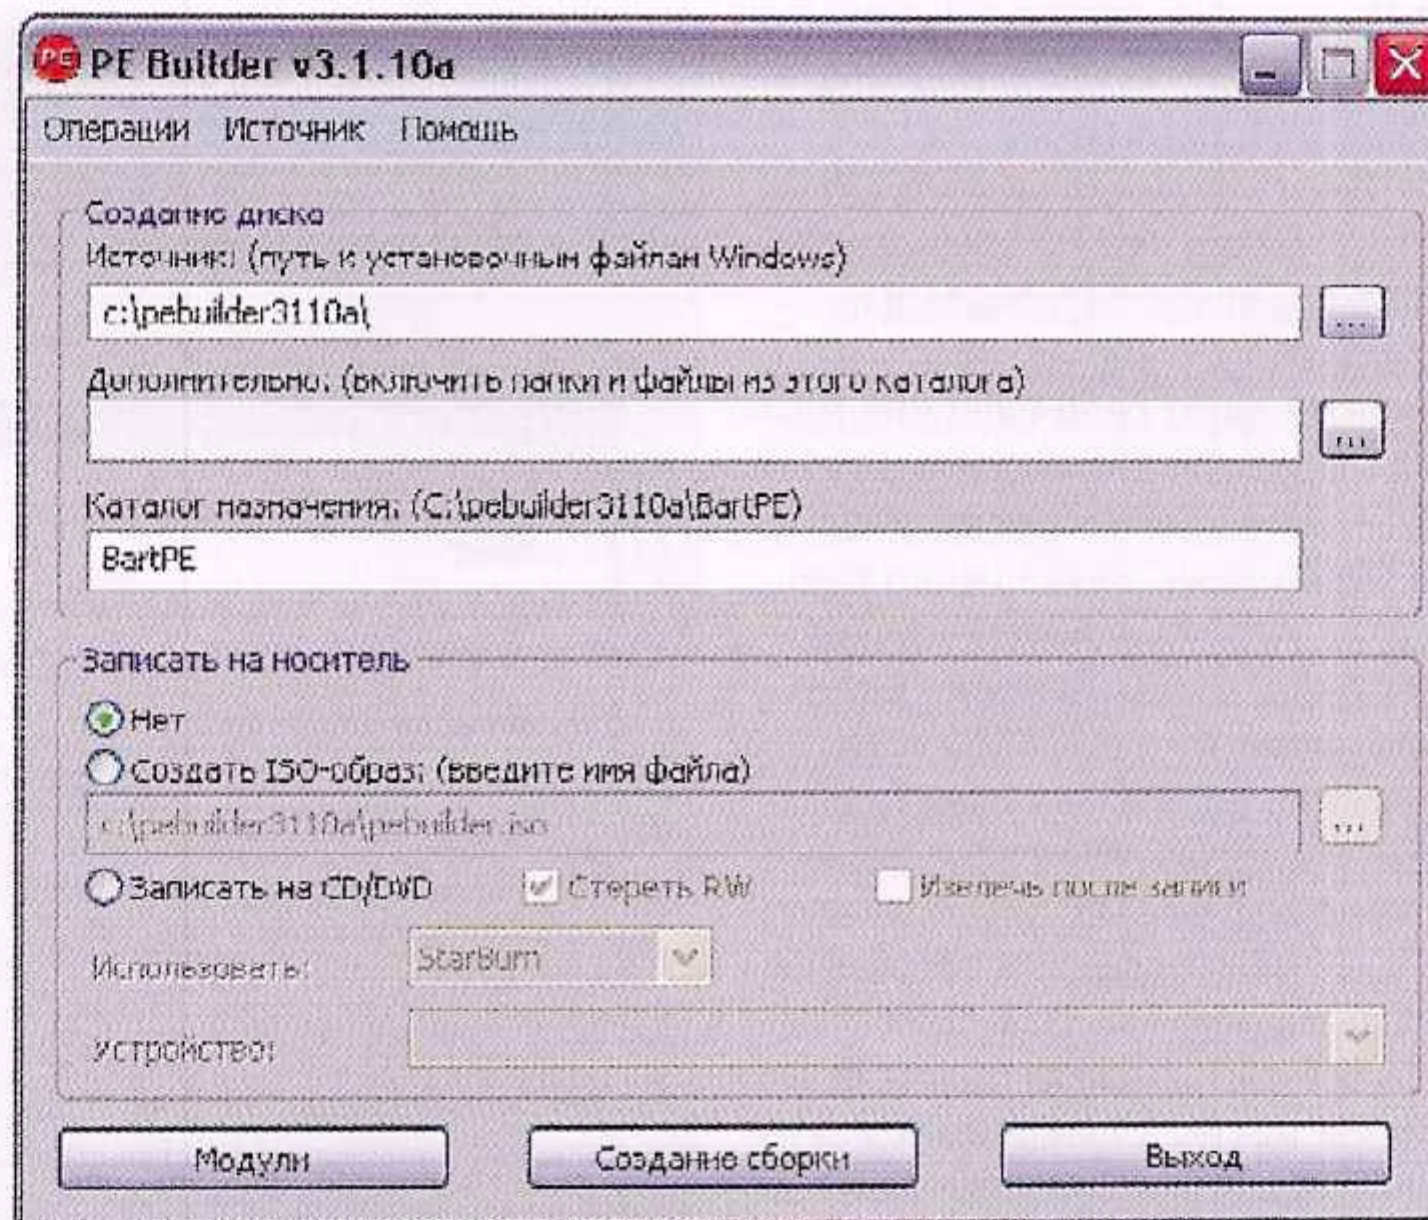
PE Builder v3.1.10a

Операции Источник Помощь

Создание диска

Источник: (путь к установочным файлам Windows)

c:\pebuilder3110a\

...

Дополнительно: (включить папки и файлы из этого каталога)

...

Каталог назначения: (C:\pebuilder3110a\BartPE)

BartPE

Записать на носитель

Нет

Создать ISO-образ: (введите имя файла)

c:\pebuilder3110a\pebuilder.iso

...

Записать на CD/DVD

Стереть RW

Извлечь после записи

Использовать:

StarBurn

Устройство:

Модули

Создание сборки

Выход